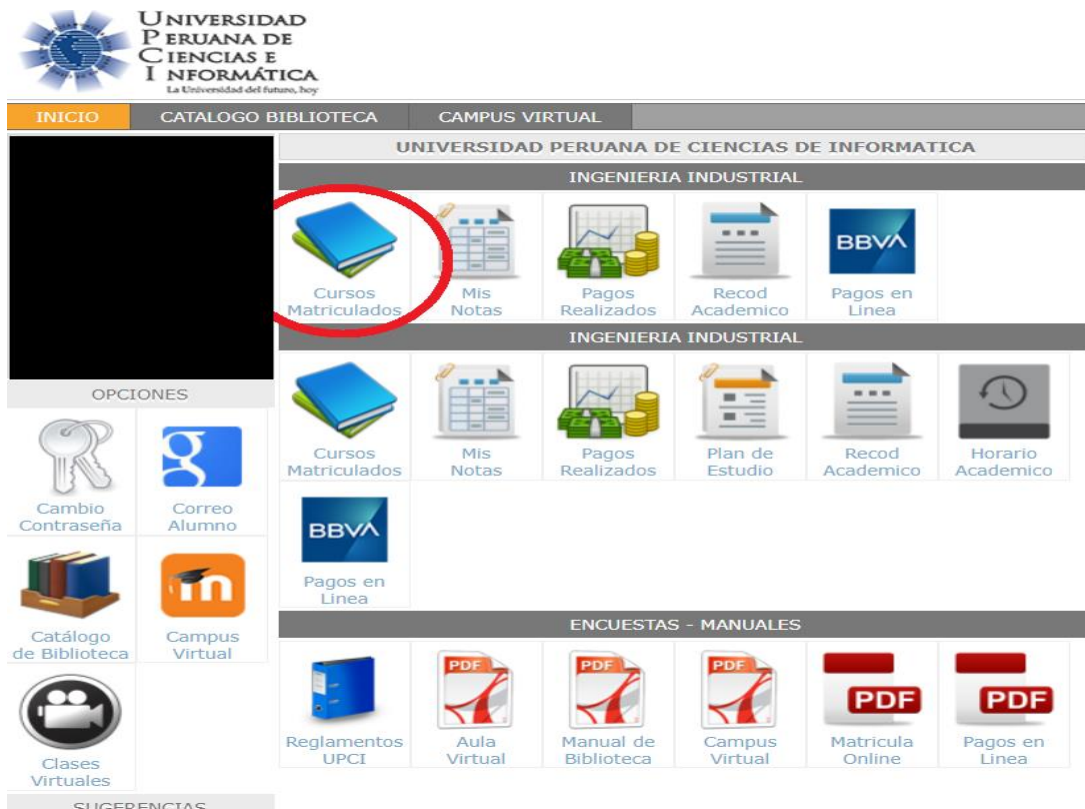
UNIVERSIDAD PERUANA DE CIENCIAS E INFORMÁTICA
La Universidad del futuro, hoy

INICIO | CATALOGO BIBLIOTECA | CAMPUS VIRTUAL

UNIVERSIDAD PERUANA DE CIENCIAS DE INFORMATICA

INGENIERIA INDUSTRIAL

Cursos Matriculados
Mis Notas
Pagos Realizados
Recod Academico
BBVA
Pagos en Linea

INGENIERIA INDUSTRIAL

Cursos Matriculados
Mis Notas
Pagos Realizados
Plan de Estudio
Recod Academico
Horario Academico
BBVA
Pagos en Linea

OPCIONES

Cambio Contraseña
Correo Alumno
Catálogo de Biblioteca
Campus Virtual
Clases Virtuales

ENCUESTAS - MANUALES

Reglamentos UPCI
PDF
Aula Virtual
PDF
Manual de Biblioteca
PDF
Campus Virtual
PDF
Matricula Online
PDF
Pagos en Linea

SUGERENCIAS